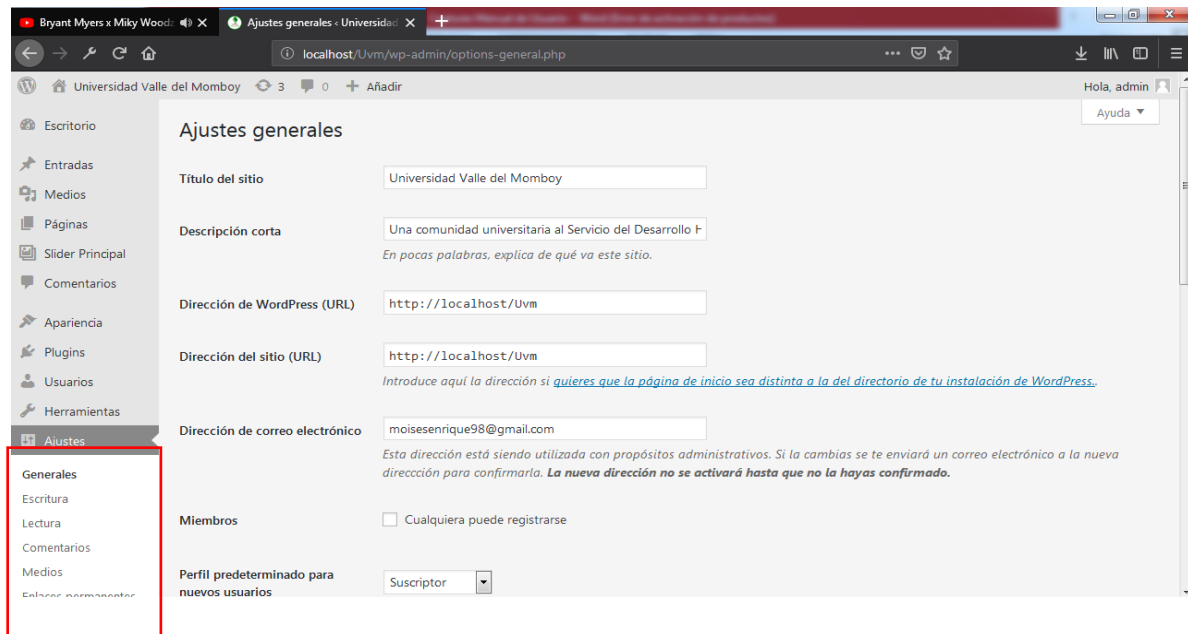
Bryant Myers x Miky Wood ✕ Ajustes generales ‹ Universidad ✕ +

localhost/Uvm/wp-admin/options-general.php

Universidad Valle del Momboy 3 0 + Añadir Hola, admin

Ayuda ▼

Escritorio
Entradas
Medios
Páginas
Slider Principal
Comentarios
Apariencia
Plugins
Usuarios
Herramientas
Ajustes
Generales
Escritura
Lectura
Comentarios
Medios
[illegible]

Ajustes generales

Título del sitio: Universidad Valle del Momboy

Descripción corta: Una comunidad universitaria al Servicio del Desarrollo H
En pocas palabras, explica de qué va este sitio.

Dirección de WordPress (URL): http://localhost/Uvm

Dirección del sitio (URL): http://localhost/Uvm
Introduce aquí la dirección si quieres que la página de inicio sea distinta a la del directorio de tu instalación de WordPress..

Dirección de correo electrónico: moisesenrique98@gmail.com
Esta dirección está siendo utilizada con propósitos administrativos. Si la cambias se te enviará un correo electrónico a la nueva direccción para confirmarla. La nueva dirección no se activará hasta que no la hayas confirmado.

Miembros: Cualquiera puede registrarse

Perfil predeterminado para nuevos usuarios: Suscriptor